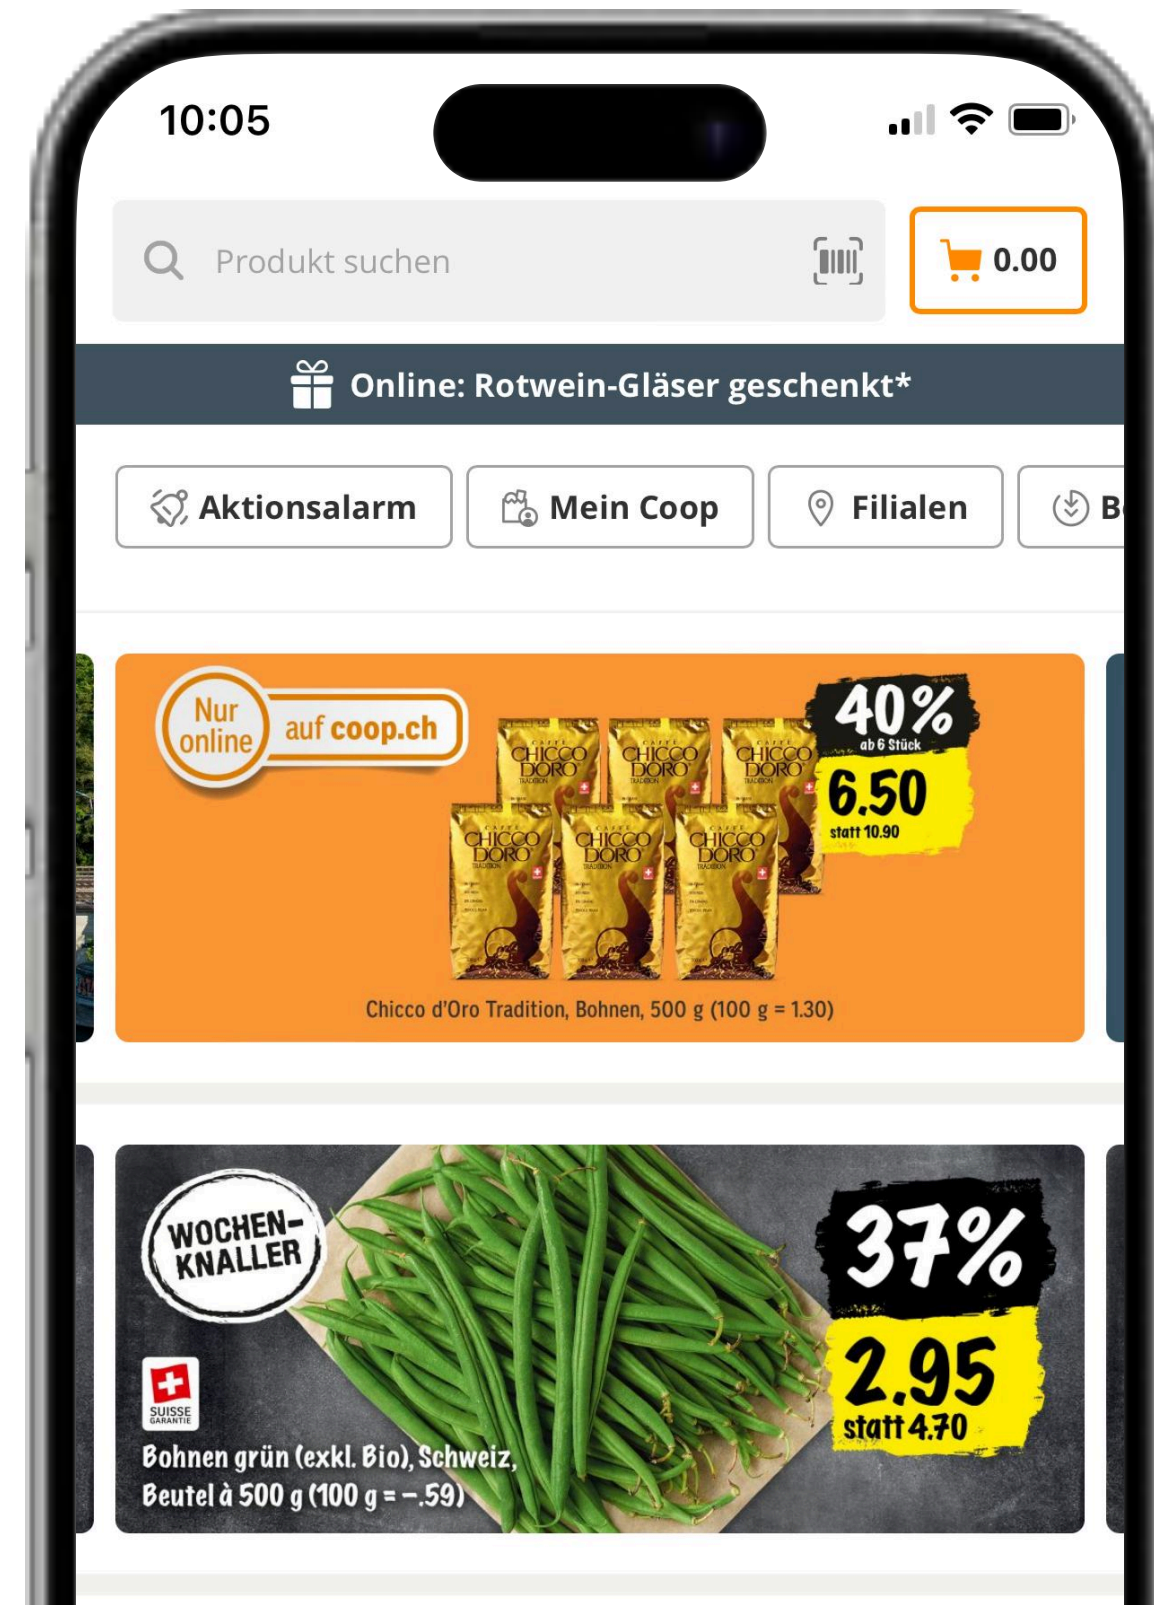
10:05

Produkt suchen

0.00

Online: Rotwein-Gläser geschenkt*

Aktionsalarm

Mein Coop

Filialen

B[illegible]

Nur online auf coop.ch

CHICCO DORO

40%
ab 6 Stück

6.50
statt 10.90

Chicco d'Oro Tradition, Bohnen, 500 g (100 g = 1.30)

WOCHEN-KNALLER

37%

2.95
statt 4.70

SUISSE GARANTIE

Bohnen grün (exkl. Bio), Schweiz, Beutel à 500 g (100 g = –.59)